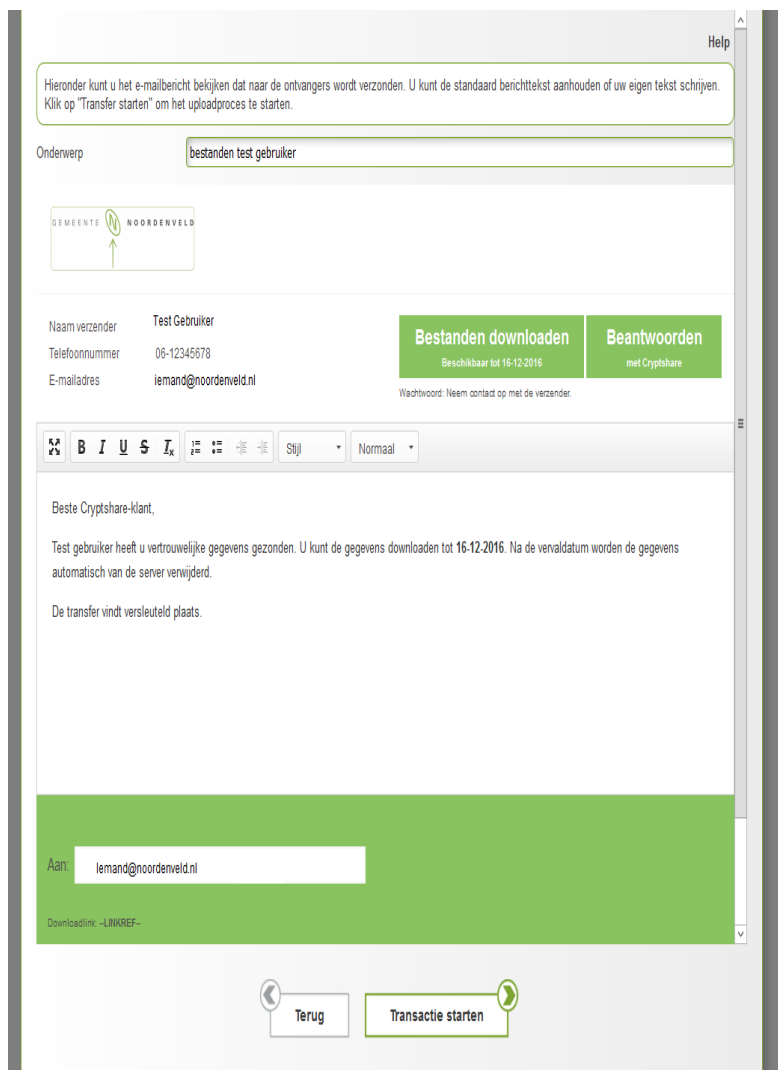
Help

Hieronder kunt u het e-mailbericht bekijken dat naar de ontvangers wordt verzonden. U kunt de standaard berichttekst aanhouden of uw eigen tekst schrijven. Klik op "Transfer starten" om het uploadproces te starten.

Onderwerp

bestanden test gebruiker

GEMEENTE N NOORDENVELD

Naam verzender Test Gebruiker
Telefoonnummer 06-12345678
E-mailadres iemand@noordenveld.nl

Bestanden downloaden
Beschikbaar tot 16-12-2016

Beantwoorden
met Cryptshare

Wachtwoord: Neem contact op met de verzender.

B I U S $I_x$ Stijl Normaal

Beste Cryptshare-klant,

Test gebruiker heeft u vertrouwelijke gegevens gezonden. U kunt de gegevens downloaden tot **16-12-2016**. Na de vervaldatum worden de gegevens automatisch van de server verwijderd.

De transfer vindt versleuteld plaats.

Aan: iemand@noordenveld.nl

Downloadlink: ~LINKREF~

Terug

Transactie starten